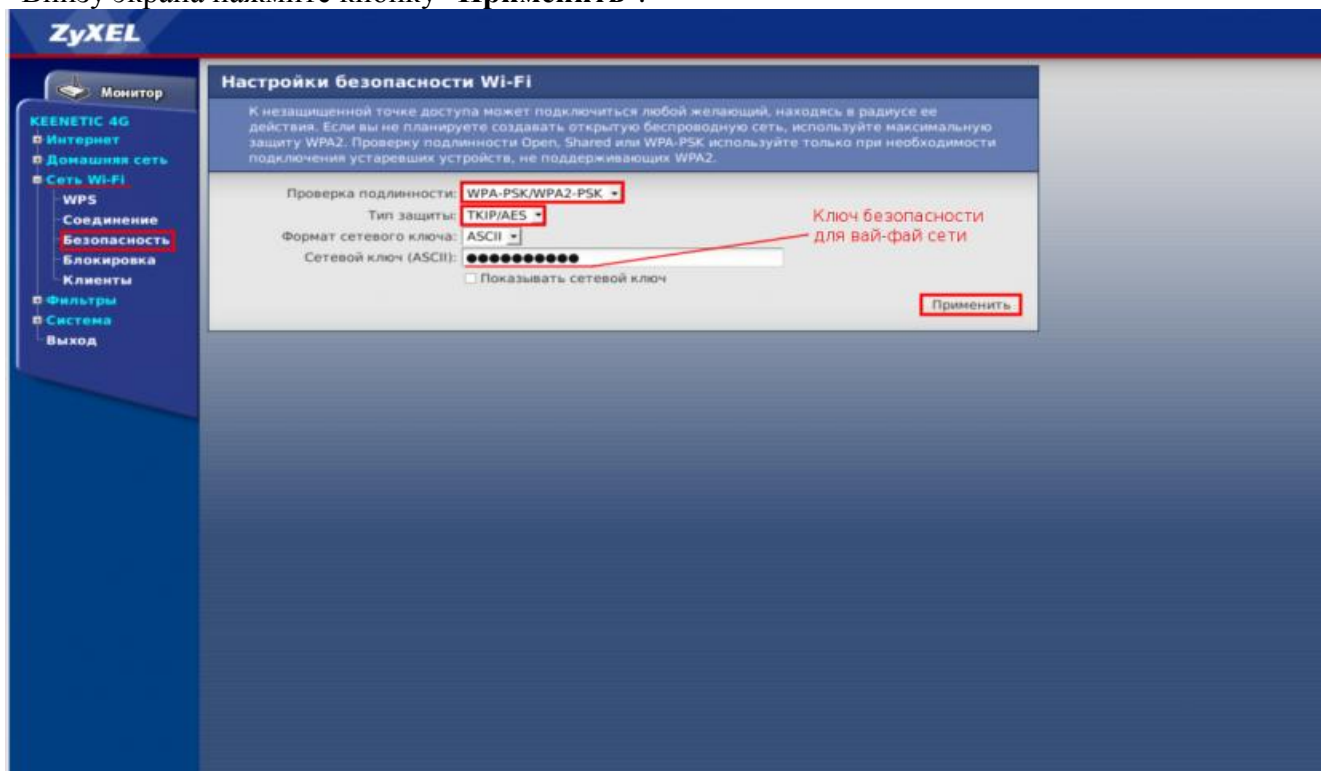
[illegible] экрана нажмите кнопку "Применить".

ZyXEL

Монитор

KEENETIC 4G
Интернет
Домашняя сеть
Сеть Wi-Fi
WPS
Соединение
Безопасность
Блокировка
Клиенты
Фильтры
Система
Выход

Настройки безопасности Wi-Fi

К незащищенной точке доступа может подключиться любой желающий, находясь в радиусе ее действия. Если вы не планируете создавать открытую беспроводную сеть, используйте максимальную защиту WPA2. Проверку подлинности Open, Shared или WPA-PSK используйте только при необходимости подключения устаревших устройств, не поддерживающих WPA2.

Проверка подлинности: WPA-PSK/WPA2-PSK
Тип защиты: TKIP/AES
Формат сетевого ключа: ASCII
Сетевой ключ (ASCII): ●●●●●●●●●●●
Показывать сетевой ключ

Ключ безопасности для вай-фай сети

Применить